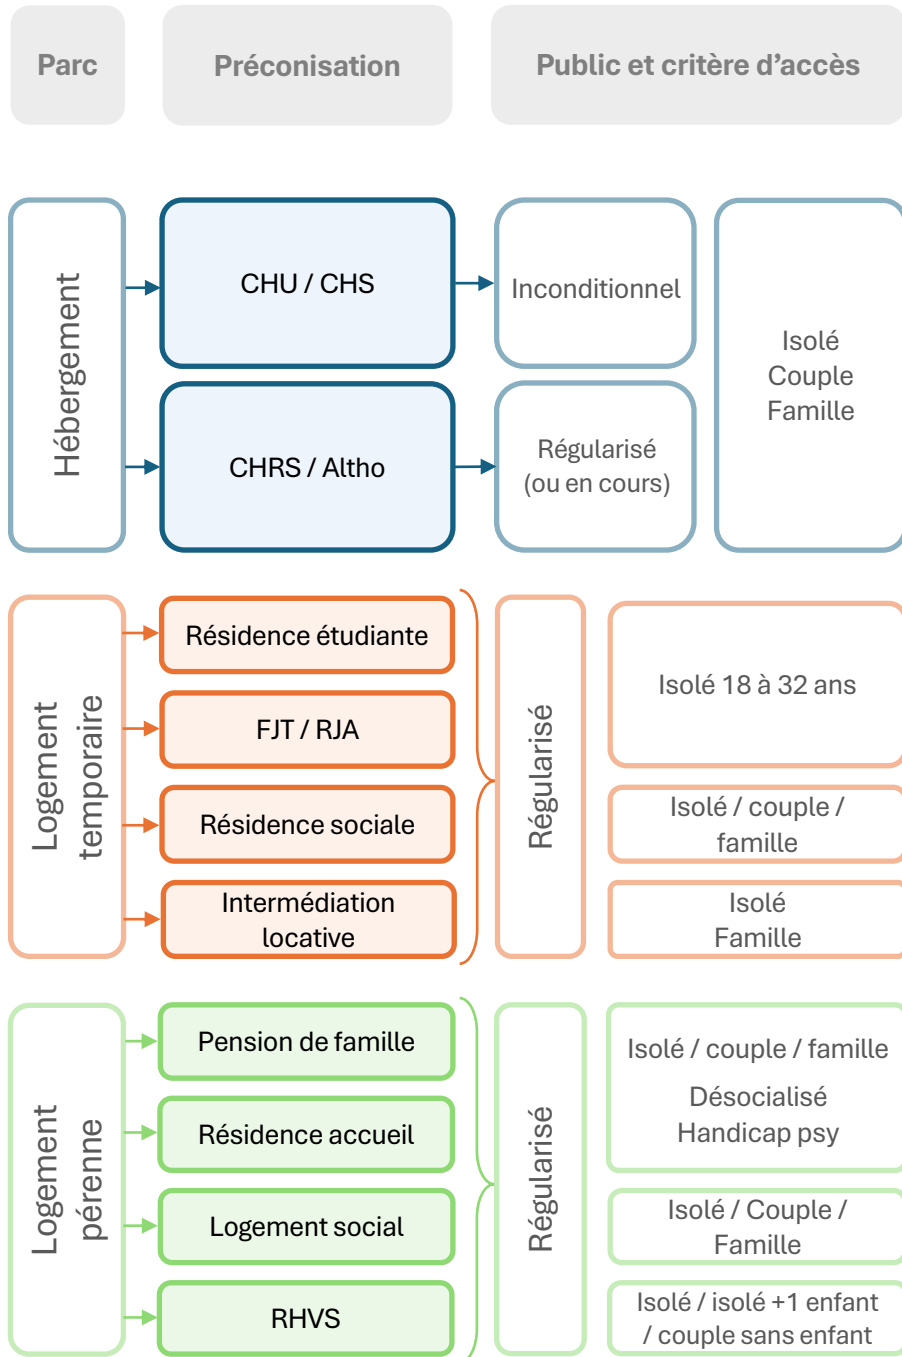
Parc

Préconisation

Public et critère d'accès

Hébergement

CHU / CHS

Inconditionnel

CHRS / Altho

Régularisé (ou en cours)

Isolé
Couple
Famille

Logement temporaire

Résidence étudiante

FJT / RJA

Résidence sociale

Intermédiation locative

Régularisé

Isolé 18 à 32 ans

Isolé / couple / famille

Isolé
Famille

Logement pérenne

Pension de famille

Résidence accueil

Logement social

RHVS

Régularisé

Isolé / couple / famille

Désocialisé
Handicap psy

Isolé / Couple / Famille

Isolé / isolé +1 enfant / couple sans enfant